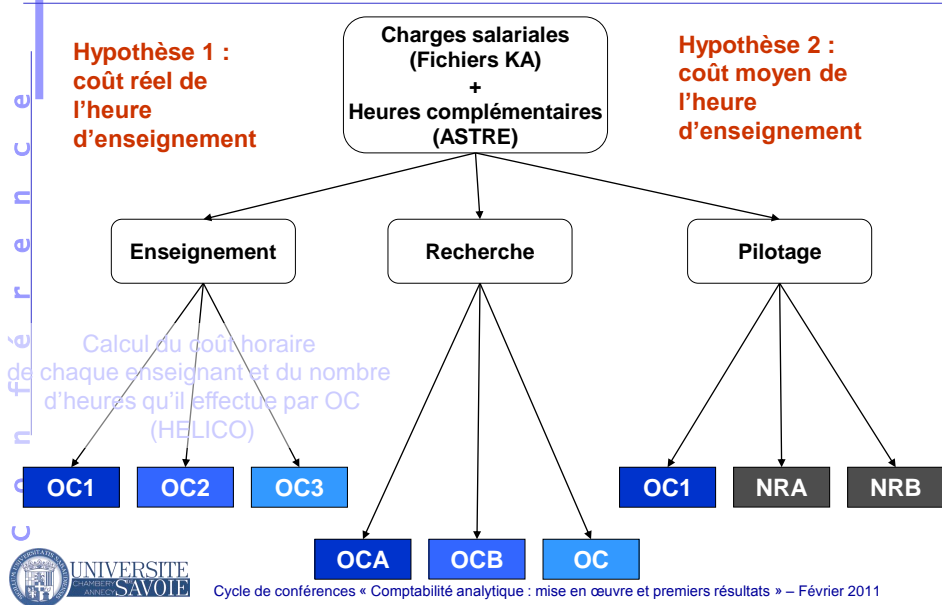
c o n f é r e n c e

Hypothèse 1 : coût réel de l'heure d'enseignement

Charges salariales (Fichiers KA)
+
Heures complémentaires (ASTRE)

Hypothèse 2 : coût moyen de l'heure d'enseignement

Enseignement

Recherche

Pilotage

Calcul du coût horaire de chaque enseignant et du nombre d'heures qu'il effectue par OC (HELICO)

OC1

OC2

OC3

OCA

OCB

OC

OC1

NRA

NRB

UNIVERSITE CHAMBERY ANNECY SAVOIE

Cycle de conférences « Comptabilité analytique : mise en œuvre et premiers résultats » – Février 2011